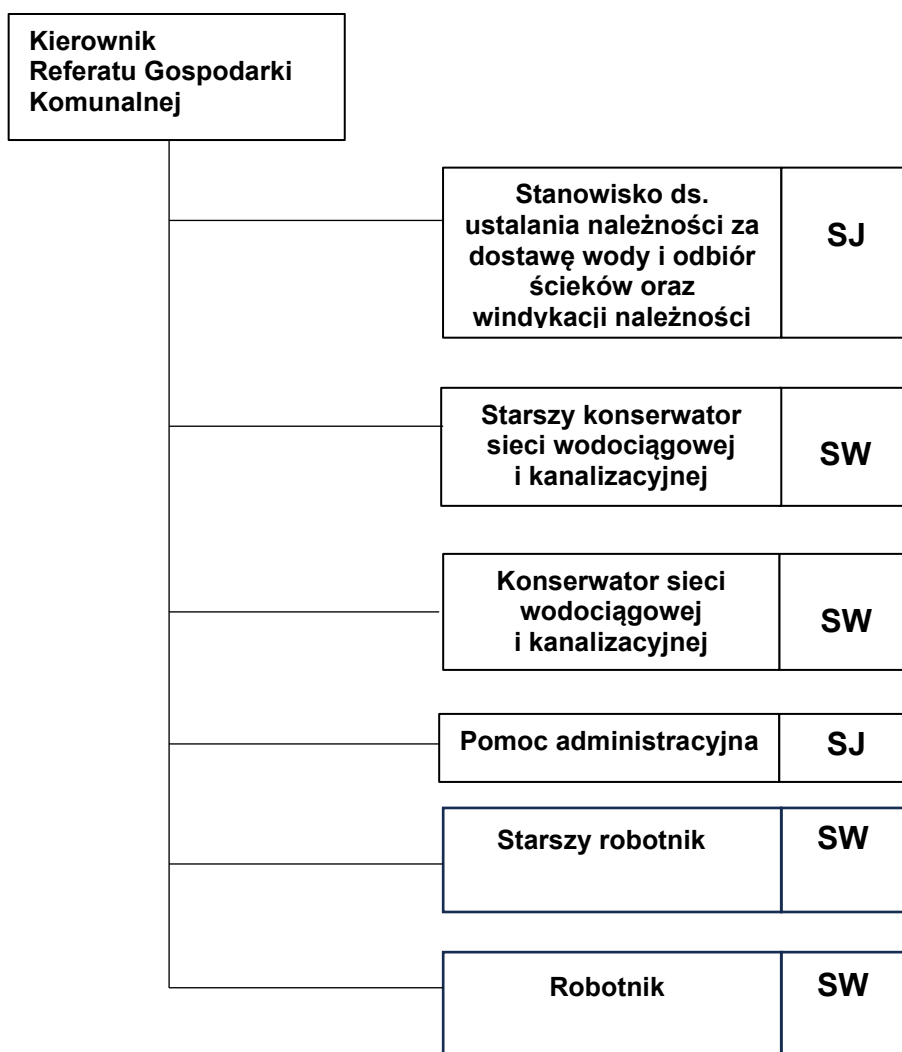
Kierownik Referatu Gospodarki Komunalnej

Stanowisko ds. ustalania należności za dostawę wody i odbiór ścieków oraz windykacji należności | SJ

Starszy konserwator sieci wodociągowej i kanalizacyjnej | SW

Konserwator sieci wodociągowej i kanalizacyjnej | SW

Pomoc administracyjna | SJ

Starszy robotnik | SW

Robotnik | SW